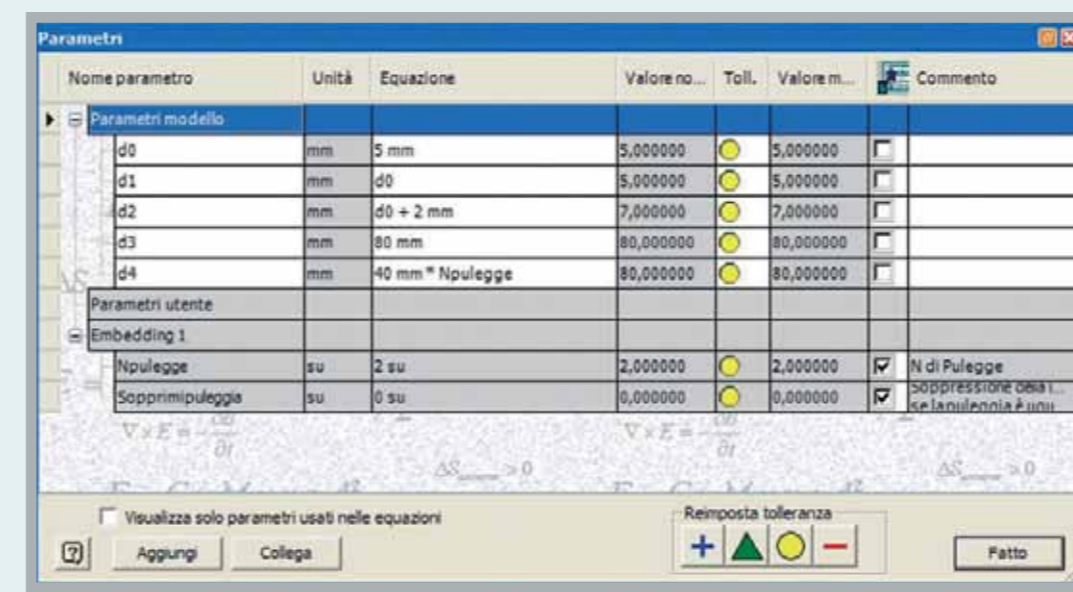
Parametri

| Nome parametro | Unità | Equazione | Valore no... | Toll. | Valore m... | | Commento |
|---|---|---|---|---|---|---|---|
| Parametri modello | | | | | | | |
| d0 | mm | 5 mm | 5,000000 | | 5,000000 | | |
| d1 | mm | d0 | 5,000000 | | 5,000000 | | |
| d2 | mm | d0 + 2 mm | 7,000000 | | 7,000000 | | |
| d3 | mm | 80 mm | 80,000000 | | 80,000000 | | |
| d4 | mm | 40 mm * Npulegge | 80,000000 | | 80,000000 | | |
| Parametri utente | | | | | | | |
| Embedding 1 | | | | | | | |
| Npulegge | su | 2 su | 2,000000 | | 2,000000 | | N di Pulegge |
| Sopprimipuleggia | su | 0 su | 0,000000 | | 0,000000 | | Soppressione della i... se la puleggia è ugu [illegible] |

$\nabla \times E = -\frac{\partial B}{\partial t}$ $\Delta S > 0$ $\nabla \times E = -\frac{\partial B}{\partial t}$ $\Delta S > 0$

Visualizza solo parametri usati nelle equazioni

Reimposta tolleranza

?

Aggiungi

Collega

Fatto